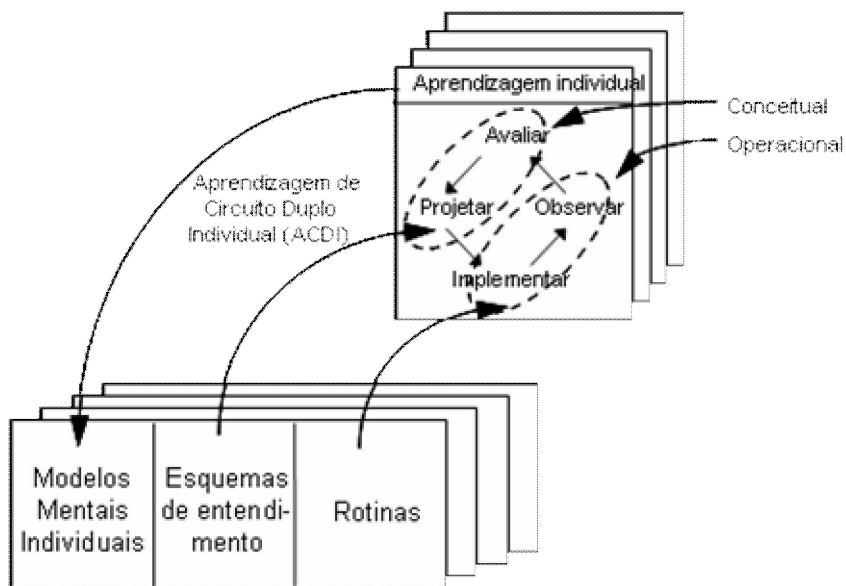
Aprendizagem individual

Conceitual

Operacional

Avaliar

Aprendizagem de Circuito Duplo Individual (ACDI)

Projetar

Observar

Implementar

Modelos Mentais Individuais

Esquemas de entendimento

Rotinas